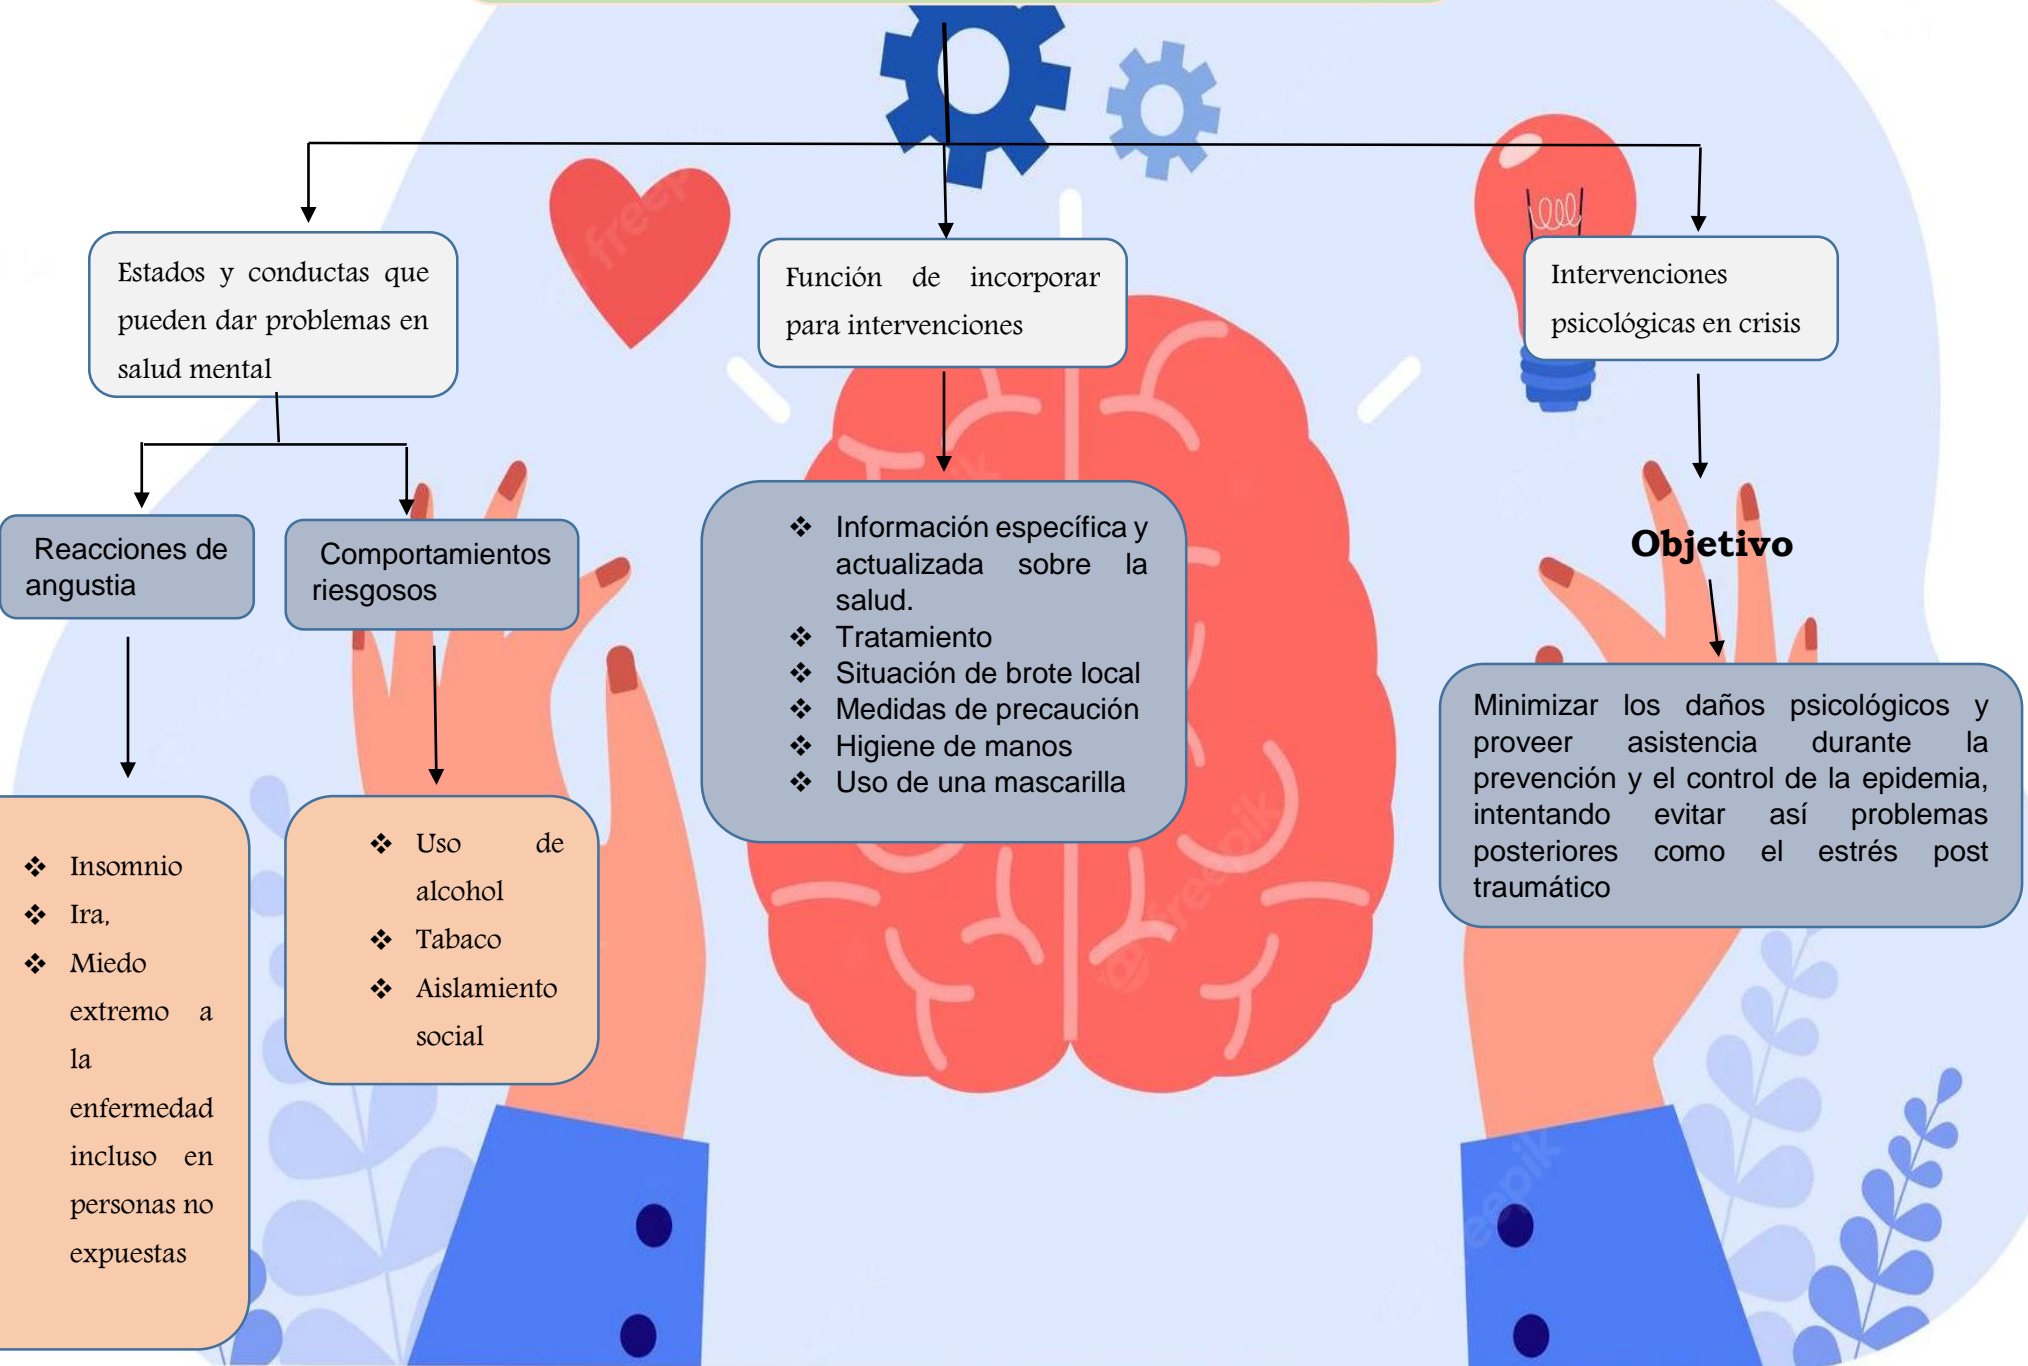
Estados y conductas que pueden dar problemas en salud mental

Función de incorporar para intervenciones

Intervenciones psicológicas en crisis

Reacciones de angustia

Comportamientos riesgosos

❖ Información específica y actualizada sobre la salud.
❖ Tratamiento
❖ Situación de brote local
❖ Medidas de precaución
❖ Higiene de manos
❖ Uso de una mascarilla

Objetivo

Minimizar los daños psicológicos y proveer asistencia durante la prevención y el control de la epidemia, intentando evitar así problemas posteriores como el estrés post traumático

❖ Insomnio
❖ Ira,
❖ Miedo extremo a la enfermedad incluso en personas no expuestas

❖ Uso de alcohol
❖ Tabaco
❖ Aislamiento social